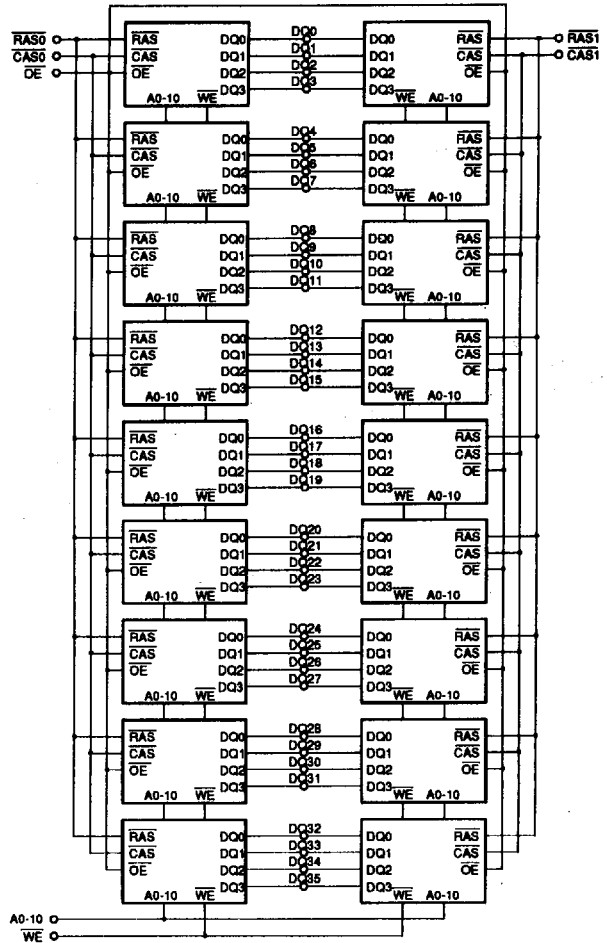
$\overline{RAS0}$
$\overline{CAS0}$
$\overline{OE}$

$\overline{RAS1}$
$\overline{CAS1}$

$\overline{RAS}$ DQ0
$\overline{CAS}$ DQ1
$\overline{OE}$ DQ2
DQ3
A0-10 $\overline{WE}$

DQ0
DQ1
DQ2
DQ3

DQ0 $\overline{RAS}$
DQ1 $\overline{CAS}$
DQ2 $\overline{OE}$
DQ3 $\overline{WE}$ A0-10

$\overline{RAS}$ DQ0
$\overline{CAS}$ DQ1
$\overline{OE}$ DQ2
A0-10 $\overline{WE}$ DQ3

DQ4
DQ5
DQ6
DQ7

DQ0 $\overline{RAS}$
DQ1 $\overline{CAS}$
DQ2 $\overline{OE}$
DQ3 $\overline{WE}$ A0-10

$\overline{RAS}$ DQ0
$\overline{CAS}$ DQ1
$\overline{OE}$ DQ2
A0-10 $\overline{WE}$ DQ3

DQ8
DQ9
DQ10
DQ11

DQ0 $\overline{RAS}$
DQ1 $\overline{CAS}$
DQ2 $\overline{OE}$
DQ3 $\overline{WE}$ A0-10

$\overline{RAS}$ DQ0
$\overline{CAS}$ DQ1
$\overline{OE}$ DQ2
A0-10 $\overline{WE}$ DQ3

DQ12
DQ13
DQ14
DQ15

DQ0 $\overline{RAS}$
DQ1 $\overline{CAS}$
DQ2 $\overline{OE}$
DQ3 $\overline{WE}$ A0-10

$\overline{RAS}$ DQ0
$\overline{CAS}$ DQ1
$\overline{OE}$ DQ2
A0-10 $\overline{WE}$ DQ3

DQ16
DQ17
DQ18
DQ19

DQ0 $\overline{RAS}$
DQ1 $\overline{CAS}$
DQ2 $\overline{OE}$
DQ3 $\overline{WE}$ A0-10

$\overline{RAS}$ DQ0
$\overline{CAS}$ DQ1
$\overline{OE}$ DQ2
A0-10 $\overline{WE}$ DQ3

DQ20
DQ21
DQ22
DQ23

DQ0 $\overline{RAS}$
DQ1 $\overline{CAS}$
DQ2 $\overline{OE}$
DQ3 $\overline{WE}$ A0-10

$\overline{RAS}$ DQ0
$\overline{CAS}$ DQ1
$\overline{OE}$ DQ2
A0-10 $\overline{WE}$ DQ3

DQ24
DQ25
DQ26
DQ27

DQ0 $\overline{RAS}$
DQ1 $\overline{CAS}$
DQ2 $\overline{OE}$
DQ3 $\overline{WE}$ A0-10

$\overline{RAS}$ DQ0
$\overline{CAS}$ DQ1
$\overline{OE}$ DQ2
A0-10 $\overline{WE}$ DQ3

DQ28
DQ29
DQ30
DQ31

DQ0 $\overline{RAS}$
DQ1 $\overline{CAS}$
DQ2 $\overline{OE}$
DQ3 $\overline{WE}$ A0-10

$\overline{RAS}$ DQ0
$\overline{CAS}$ DQ1
$\overline{OE}$ DQ2
A0-10 $\overline{WE}$ DQ3

DQ32
DQ33
DQ34
DQ35

DQ0 $\overline{RAS}$
DQ1 $\overline{CAS}$
DQ2 $\overline{OE}$
DQ3 $\overline{WE}$ A0-10

A0-10
$\overline{WE}$